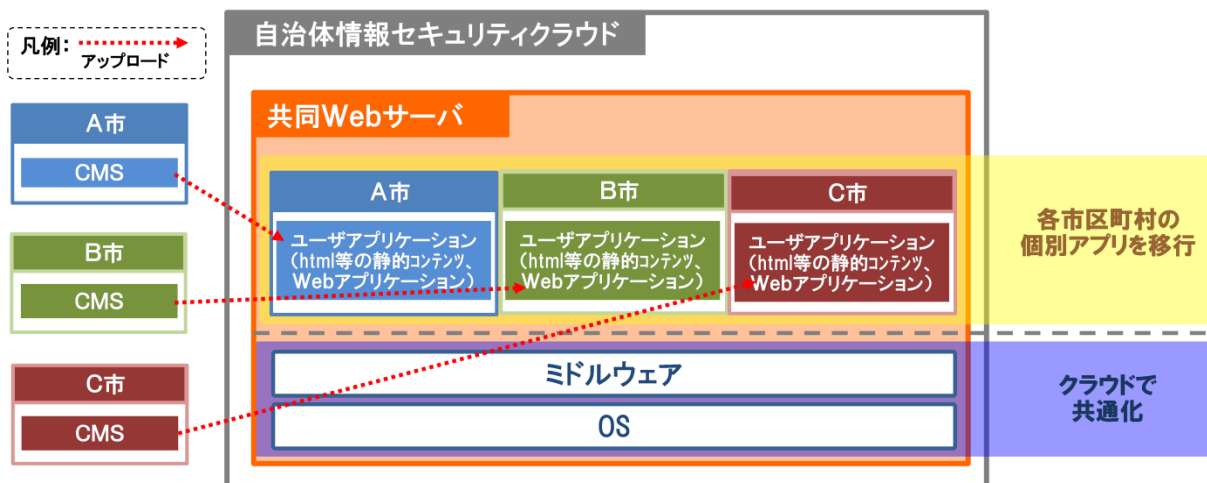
凡例：
アップロード

A市
CMS

B市
CMS

C市
CMS

自治体情報セキュリティクラウド

共同Webサーバ

A市
ユーザアプリケーション（html等の静的コンテンツ、Webアプリケーション）

B市
ユーザアプリケーション（html等の静的コンテンツ、Webアプリケーション）

C市
ユーザアプリケーション（html等の静的コンテンツ、Webアプリケーション）

各市区町村の個別アプリを移行

ミドルウェア

OS

クラウドで共通化